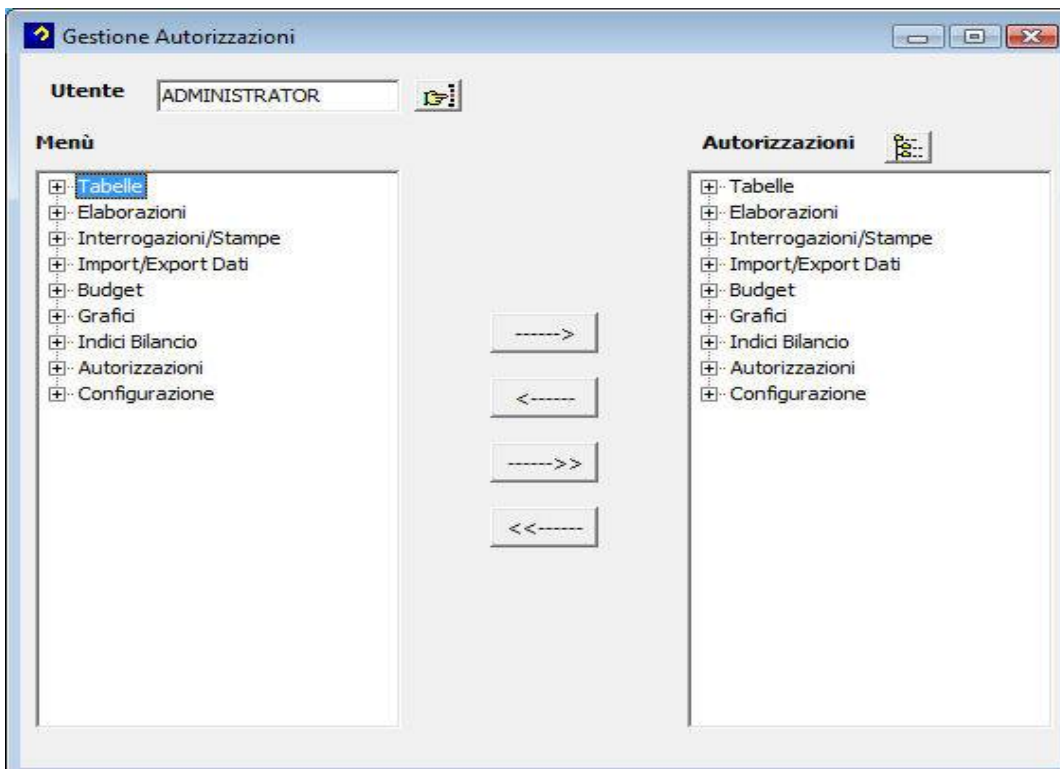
Gestione Autorizzazioni

Utente ADMINISTRATOR

Menù

Tabelle
Elaborazioni
Interrogazioni/Stampe
Import/Export Dati
Budget
Grafici
Indici Bilancio
Autorizzazioni
Configurazione

------>

<------

------>>

<<------

Autorizzazioni

Tabelle
Elaborazioni
Interrogazioni/Stampe
Import/Export Dati
Budget
Grafici
Indici Bilancio
Autorizzazioni
Configurazione